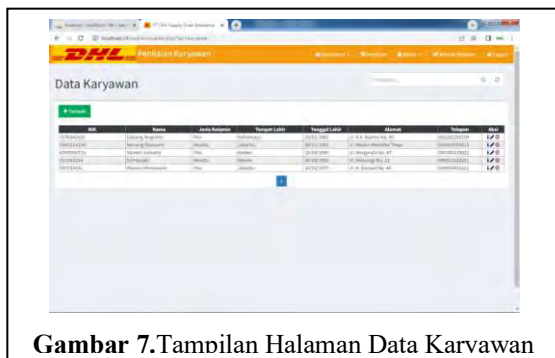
DHL Penilaian Karyawan

Data Karyawan

+ Tambah

| NIK | Nama | Jenis Kelamin | Tempat Lahir | Tanggal Lahir | Alamat | Telepon | Aksi |
|---|---|---|---|---|---|---|---|
| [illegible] | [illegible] | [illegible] | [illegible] | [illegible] | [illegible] | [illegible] | |
| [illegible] | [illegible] | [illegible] | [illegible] | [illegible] | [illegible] | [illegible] | |
| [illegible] | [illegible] | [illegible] | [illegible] | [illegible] | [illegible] | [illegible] | |
| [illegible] | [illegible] | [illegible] | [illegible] | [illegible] | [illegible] | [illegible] | |
| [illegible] | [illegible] | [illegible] | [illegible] | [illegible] | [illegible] | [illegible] | |

1

**Gambar 7.**Tampilan Halaman Data Karyawan